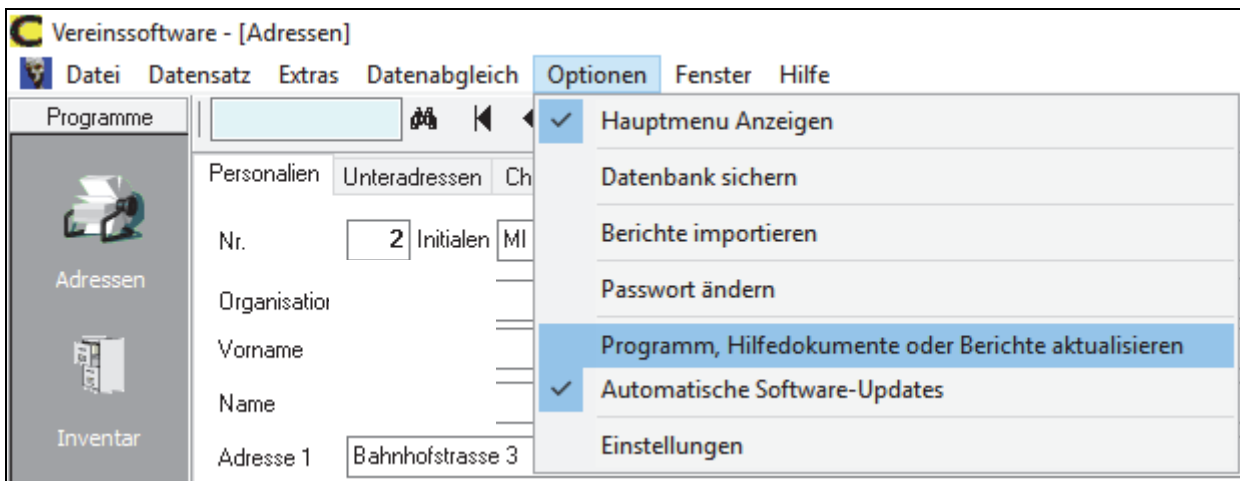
Vereinssoftware - [Adressen]

Datei Datensatz Extras Datenabgleich Optionen Fenster Hilfe

Programme

Adressen

Inventar

Personalien Unteradressen Ch

Nr. 2 Initialen MI

Organisatio

Vorname

Name

Adresse 1 Bahnhofstrasse 3

Hauptmenu Anzeigen
Datenbank sichern
Berichte importieren
Passwort ändern
Programm, Hilfedokumente oder Berichte aktualisieren
Automatische Software-Updates
Einstellungen